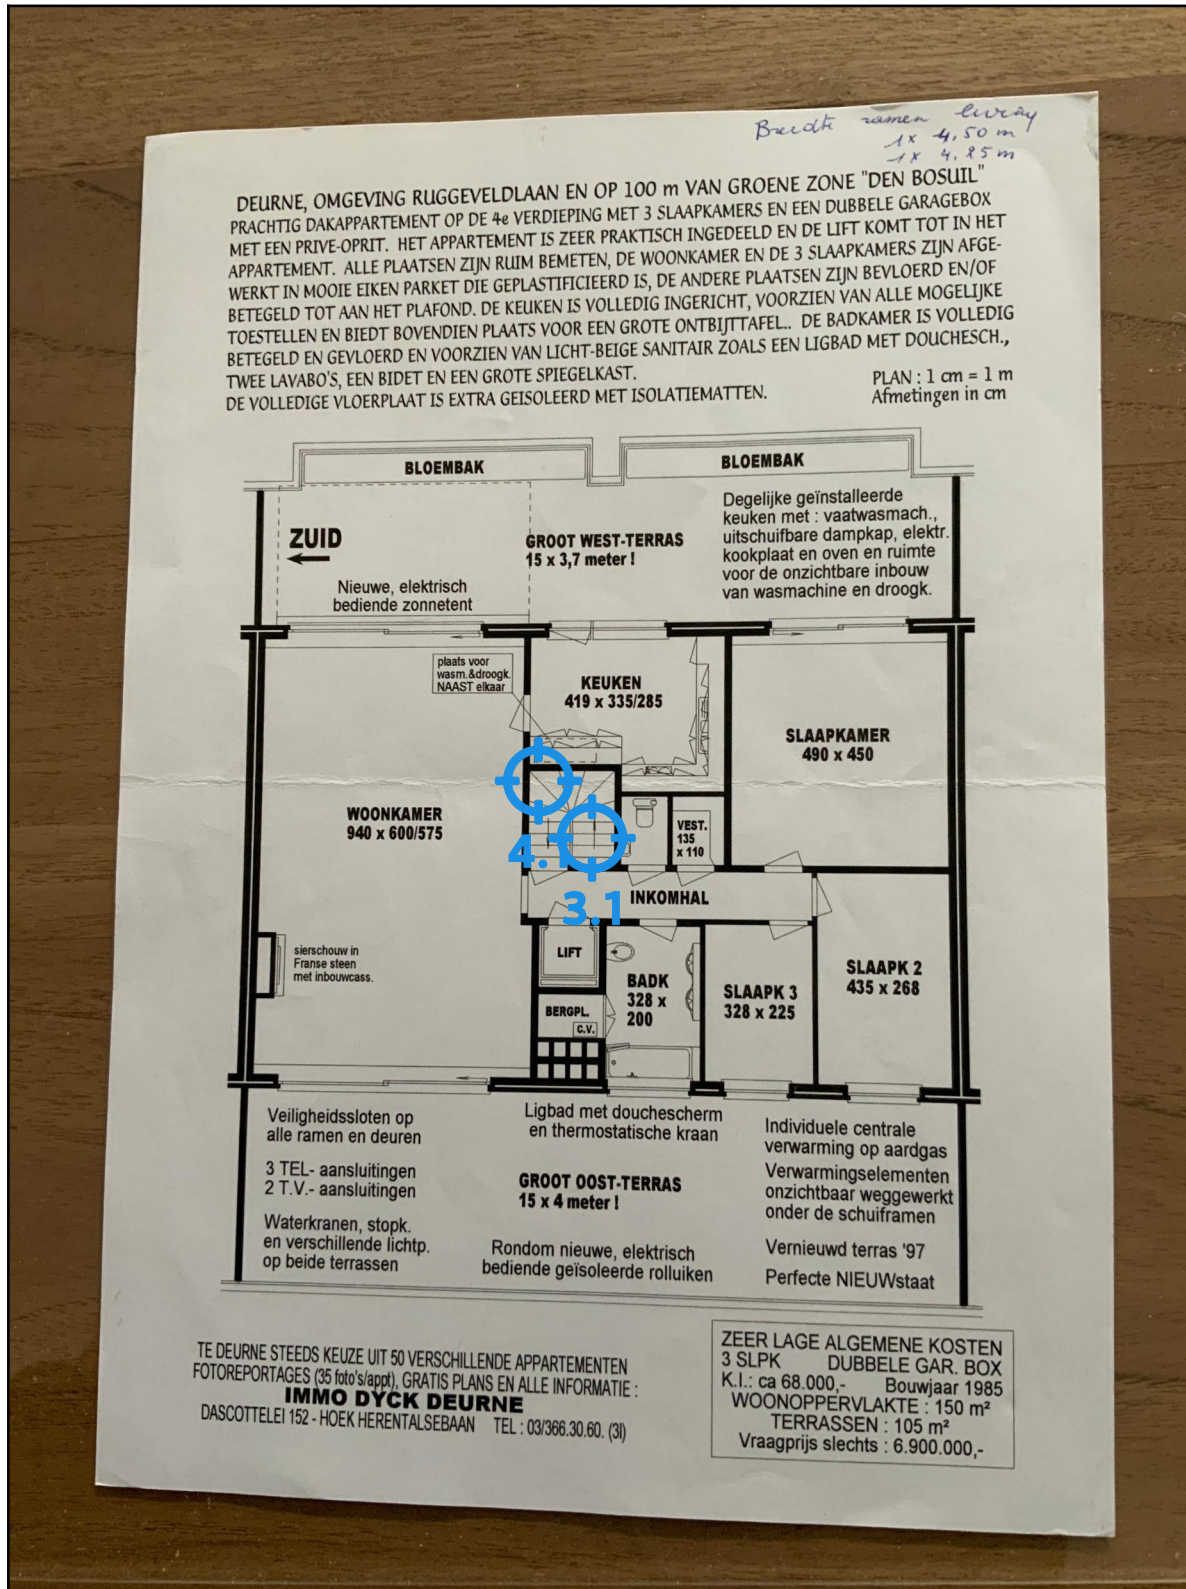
Breedte ramen living
1x 4,50 m
1x 4,25 m

DEURNE, OMGEVING RUGGEVELDLAAN EN OP 100 m VAN GROENE ZONE "DEN BOSUIL"
PRACHTIG DAKAPPARTEMENT OP DE 4e VERDIEPING MET 3 SLAAPKAMERS EN EEN DUBBELE GARAGEBOX MET EEN PRIVE-OPRIT. HET APPARTEMENT IS ZEER PRAKTISCH INGEDEELD EN DE LIFT KOMT TOT IN HET APPARTEMENT. ALLE PLAATSEN ZIJN RUIM BEMETEN, DE WOONKAMER EN DE 3 SLAAPKAMERS ZIJN AFGEWERKT IN MOOIE EIKEN PARKET DIE GEPLASTIFICIEERD IS, DE ANDERE PLAATSEN ZIJN BEVLOERD EN/OF BETEGELD TOT AAN HET PLAFOND. DE KEUKEN IS VOLLEDIG INGERICHT, VOORZIEN VAN ALLE MOGELIJKE TOESTELLEN EN BIEDT BOVENDIEN PLAATS VOOR EEN GROTE ONTBIJTTAFEL.. DE BADKAMER IS VOLLEDIG BETEGELD EN GEVLOERD EN VOORZIEN VAN LICHT-BEIGE SANITAIR ZOALS EEN LIGBAD MET DOUCHESCH., TWEE LAVABO'S, EEN BIDET EN EEN GROTE SPIEGELKAST.
DE VOLLEDIGE VLOERPLAAT IS EXTRA GEISOLEERD MET ISOLATIEMATTEN.

PLAN : 1 cm = 1 m
Afmetingen in cm

BLOEMBAK
BLOEMBAK
ZUID
Nieuwe, elektrisch bediende zonnetent
GROOT WEST-TERRAS
15 x 3,7 meter !
Degelijke geïnstalleerde keuken met : vaatwasmach., uitschuifbare dampkap, elektr. kookplaat en oven en ruimte voor de onzichtbare inbouw van wasmachine en droogk.
plaats voor wasm.&droogk. NAAST elkaar
KEUKEN
419 x 335/285
SLAAPKAMER
490 x 450
WOONKAMER
940 x 600/575
VEST.
135
x 110
4.
3.1
INKOMHAL
sierschouw in Franse steen met inbouwcass.
LIFT
BADK
328 x
200
BERGPL.
C.V.
SLAAPK 3
328 x 225
SLAAPK 2
435 x 268
Veiligheidssloten op alle ramen en deuren
3 TEL- aansluitingen
2 T.V.- aansluitingen
Waterkranen, stopk. en verschillende lichtp. op beide terrassen
Ligbad met douchescherm en thermostatische kraan
GROOT OOST-TERRAS
15 x 4 meter !
Rondom nieuwe, elektrisch bediende geïsoleerde rolluiken
Individuele centrale verwarming op aardgas
Verwarmingselementen onzichtbaar weggewerkt onder de schuiframen
Vernieuwd terras '97
Perfecte NIEUWstaat

TE DEURNE STEEDS KEUZE UIT 50 VERSCHILLENDE APPARTEMENTEN
FOTOREPORTAGES (35 foto's/appt), GRATIS PLANS EN ALLE INFORMATIE :
IMMO DYCK DEURNE
DASCOTTELEI 152 - HOEK HERENTALSEBAAN TEL : 03/366.30.60. (3l)

ZEER LAGE ALGEMENE KOSTEN
3 SLPK DUBBELE GAR. BOX
K.I.: ca 68.000,- Bouwjaar 1985
WOONOPPERVLAKTE : 150 m²
TERRASSEN : 105 m²
Vraagprijs slechts : 6.900.000,-